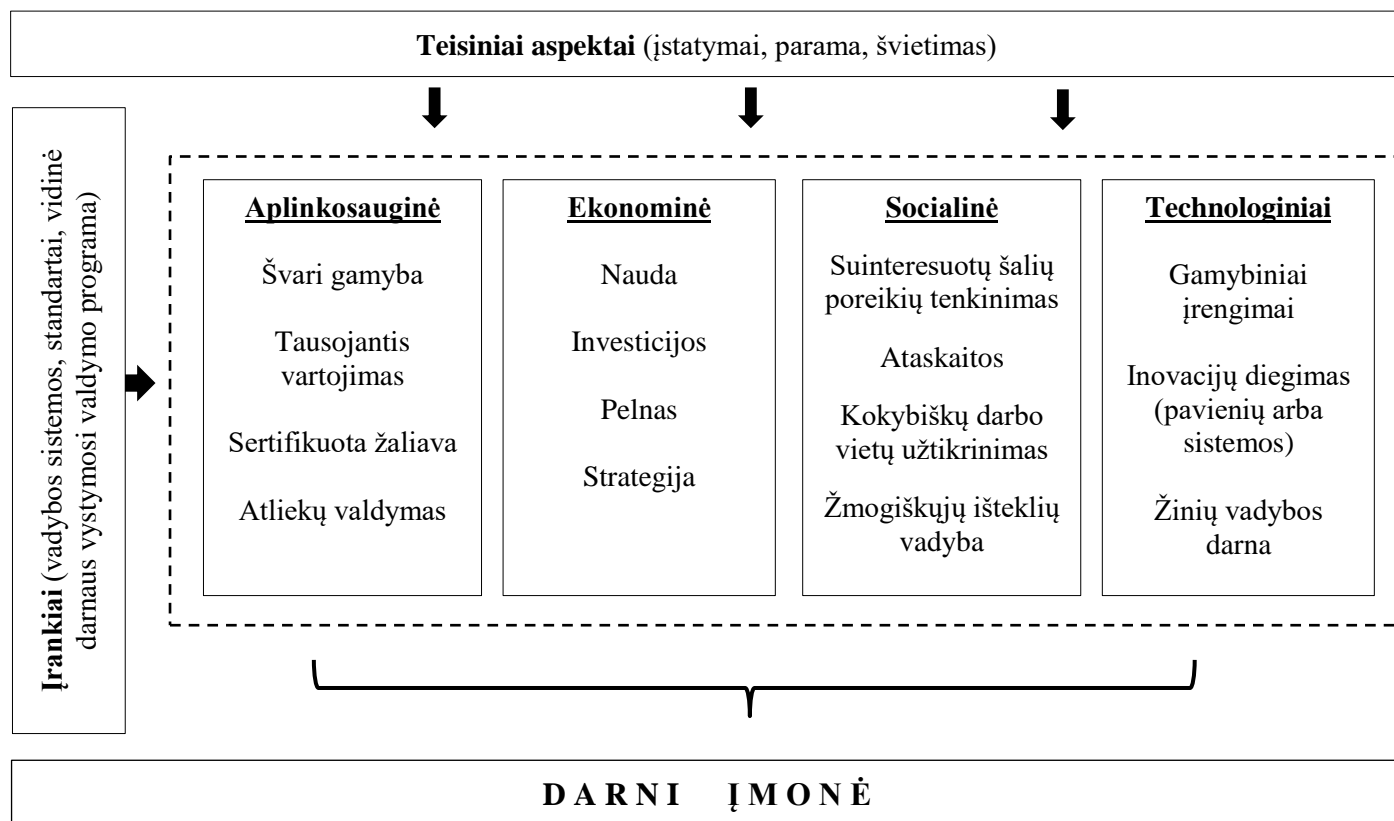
**Teisiniai aspektai** (įstatymai, parama, švietimas)

**Įrankiai** (vadybos sistemos, standartai, vidinė darnaus vystymosi valdymo programa)

**Aplinkosauginė**

Švari gamyba

Tausojantis vartojimas

Sertifikuota žaliava

Atliekų valdymas

**Ekonominė**

Nauda

Investicijos

Pelnas

Strategija

**Socialinė**

Suinteresuotų šalių poreikių tenkinimas

Ataskaitos

Kokybiškų darbo vietų užtikrinimas

Žmogiškųjų išteklių vadyba

**Technologiniai**

Gamybiniai įrengimai

Inovacijų diegimas (pavienių arba sistemos)

Žinių vadybos darna

D A R N I Į M O N Ė